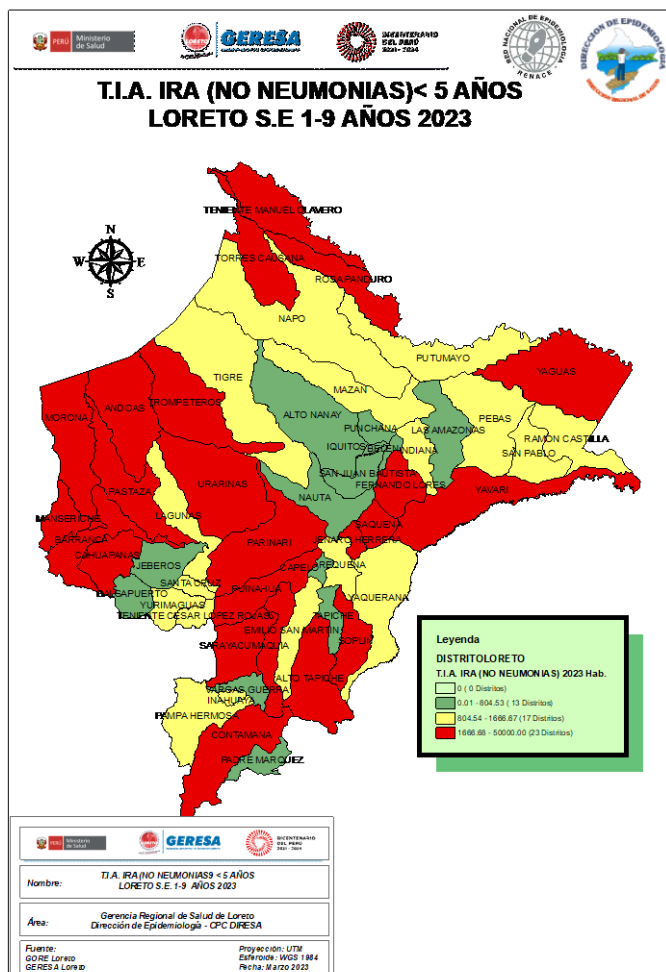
PERÚ Ministerio de Salud GERESA BICENTENARIO DEL PERÚ 2021 - 2024 RED NACIONAL DE EPIDEMIOLOGÍA RENACE DIRECCIÓN DE EPIDEMIOLOGÍA

T.I.A. IRA (NO NEUMONIAS)< 5 AÑOS
LORETO S.E 1-9 AÑOS 2023

N
W E
S

TENIENTE MANUEL CLAVERO
TORRES CAUSANA
ROSA PANDURO
NAPO
PUTUMAYO
YAGUAS
TIGRE
MAZAN
ALTO NANAY
PEBAS
MORONA
ANDOAS
TROMPETEROS
PUNCHANA
LAS AMAZONAS
IQUITOS
BELENDIANA
RAMON CASTILLA
SAN PABLO
SAN JUAN BAUTISTA
FERNANDO LORES
YAVARI
PASTAZA
URARINAS
NAUTA
LAGUNAS
SAQUENA
MANSERICHE
BARRANCA
CAHUAPANAS
PARINARI
JENARO HERRERA
JEBEROS
CAPELO
REQUENA
SANTA CRUZ
BALSAPUERTO
YURIMAGUAS
PUINAHUA
YAQUERANA
TENIENTE CESAR LOPEZ ROJAS
TAPICHE
EMILIO SAN MARTIN
SOPLIN
SARAYACU
MAQUIA
ALTO TAPICHE
VARGAS GUERRA
INAHUAYA
PAMPA HERMOSA
CONTAMANA
PADRE MARQUEZ

Leyenda
DISTRITOLORETO
T.I.A. IRA (NO NEUMONIAS) 2023 Hab.
0 ( 0 Distritos)
0.01 - 804.53 ( 13 Distritos)
804.54 - 1666.67 (17 Distritos)
1666.68 - 50000.00 (23 Distritos)

PERÚ Ministerio de Salud GERESA BICENTENARIO DEL PERÚ 2021 - 2024

Nombre: T.I.A. IRA (NO NEUMONIAS) < 5 AÑOS
LORETO S.E. 1-9 AÑOS 2023

Área: Gerencia Regional de Salud de Loreto
Dirección de Epidemiología - CPC DIRESA

Fuente:
GORE Loreto
GERESA Loreto

Proyección: UTM
Esferoide: WGS 1984
Fecha: Marzo 2023